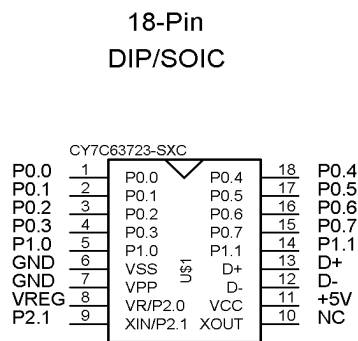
18-Pin
DIP/SOIC

CY7C63723-SXC

P0.0 1 P0.0
P0.1 2 P0.1
P0.2 3 P0.2
P0.3 4 P0.3
P1.0 5 P1.0
GND 6 VSS
GND 7 VPP
VREG 8 VR/P2.0
P2.1 9 XIN/P2.1

U$1

P0.4 18 P0.4
P0.5 17 P0.5
P0.6 16 P0.6
P0.7 15 P0.7
P1.1 14 P1.1
D+ 13 D+
D- 12 D-
VCC 11 +5V
XOUT 10 NC